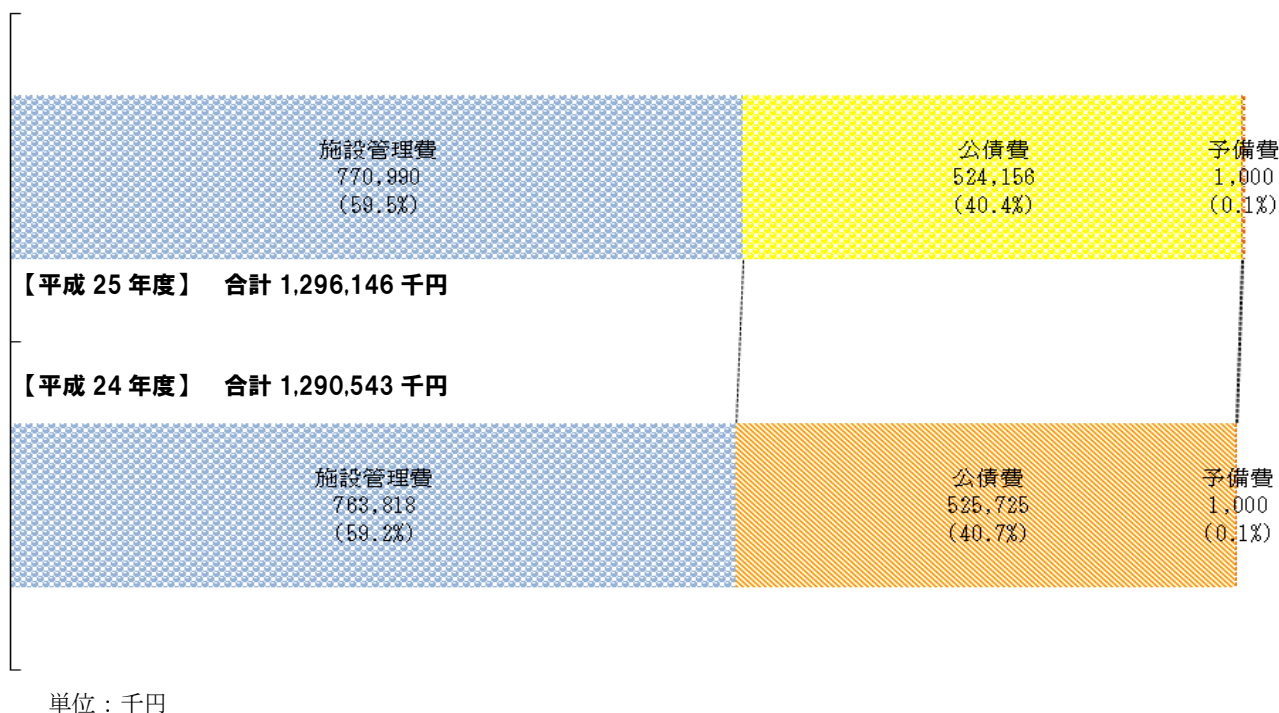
施設管理費
770,990
(59.5%)

公債費
524,156
(40.4%)

予備費
1,000
(0.1%)

【平成 25 年度】 合計 1,296,146 千円

【平成 24 年度】 合計 1,290,543 千円

施設管理費
763,818
(59.2%)

公債費
525,725
(40.7%)

予備費
1,000
(0.1%)

単位：千円